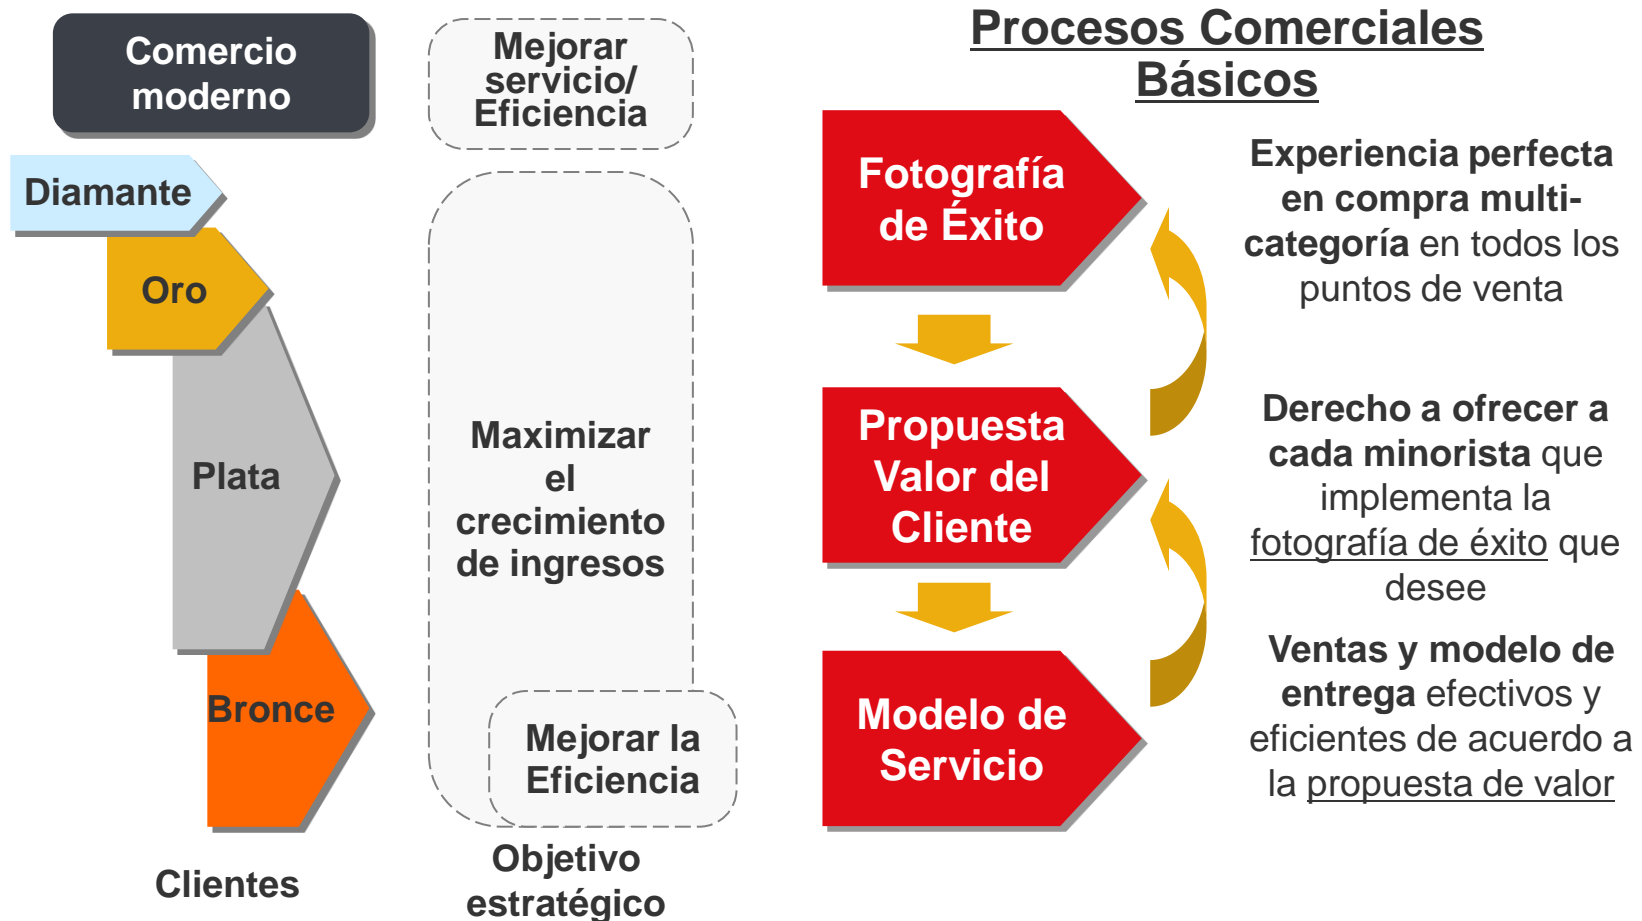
Comercio moderno

Diamante

Oro

Plata

Bronce

Clientes

Mejorar servicio/ Eficiencia

Maximizar el crecimiento de ingresos

Mejorar la Eficiencia

Objetivo estratégico

Procesos Comerciales Básicos

Fotografía de Éxito

Propuesta Valor del Cliente

Modelo de Servicio

Experiencia perfecta en compra multi-categoría en todos los puntos de venta

Derecho a ofrecer a cada minorista que implementa la fotografía de éxito que desee

Ventas y modelo de entrega efectivos y eficientes de acuerdo a la propuesta de valor